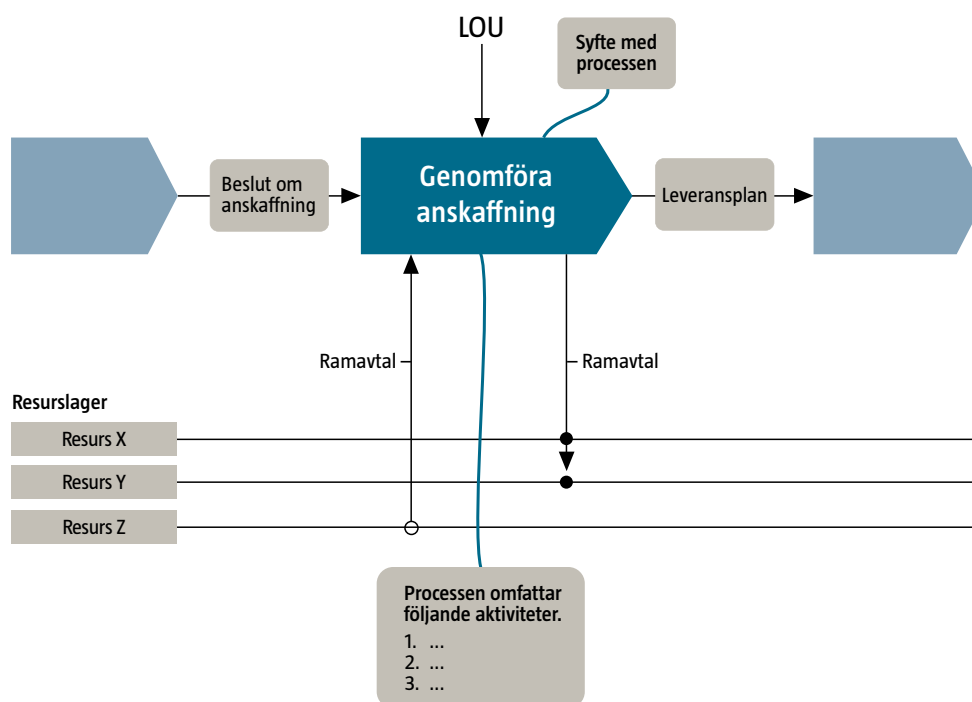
LOU

Syfte med processen

Beslut om anskaffning

Genomföra anskaffning

Leveransplan

Ramavtal

Ramavtal

Resurslager

Resurs X

Resurs Y

Resurs Z

Processen omfattar följande aktiviteter.
1. ...
2. ...
3. ...